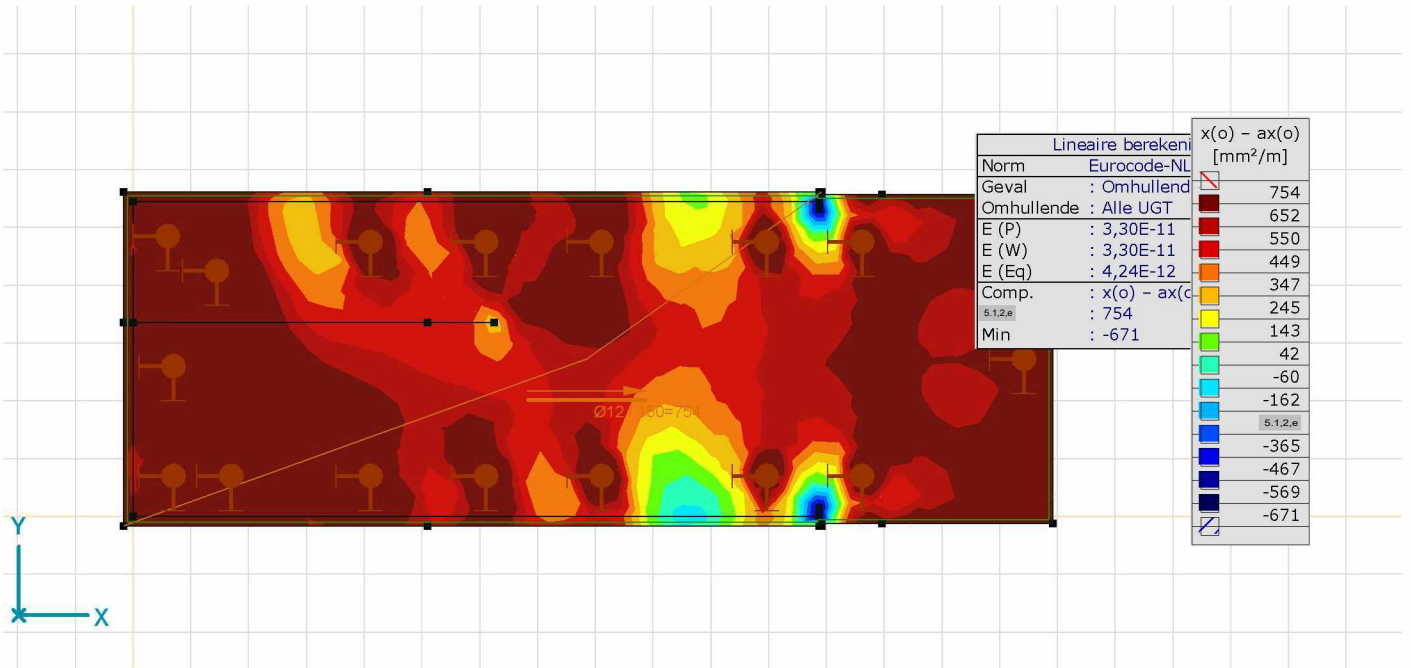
| Lineaire berekeni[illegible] | |
|---|---|
| Norm | Eurocode-NL |
| Geval | : Omhullend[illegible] |
| Omhullende | : Alle UGT |
| E (P) | : 3,30E-11 |
| E (W) | : 3,30E-11 |
| E (Eq) | : 4,24E-12 |
| Comp. | : x(o) – ax(o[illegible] |
| 5.1,2,e | : 754 |
| Min | : -671 |

x(o) – ax(o)
[mm²/m]

754
652
550
449
347
245
143
42
-60
-162
5.1,2,e
-365
-467
-569
-671

Ø12 / 150=754

Y
X